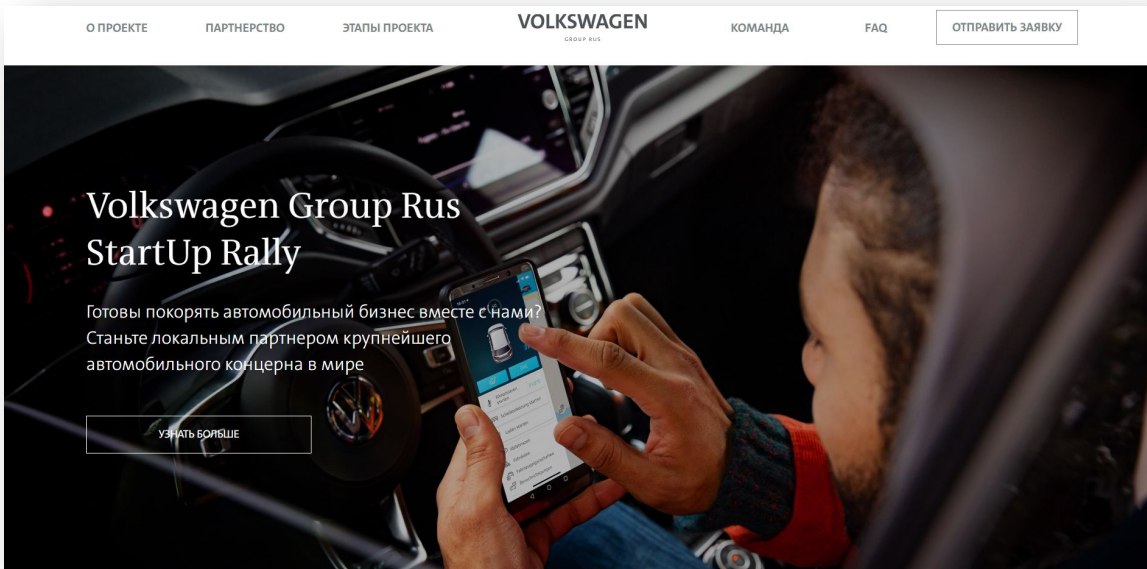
О ПРОЕКТЕ ПАРТНЕРСТВО ЭТАПЫ ПРОЕКТА VOLKSWAGEN GROUP RUS КОМАНДА FAQ ОТПРАВИТЬ ЗАЯВКУ

Volkswagen Group Rus StartUp Rally

Готовы покорять автомобильный бизнес вместе с нами? Станьте локальным партнером крупнейшего автомобильного концерна в мире

УЗНАТЬ БОЛЬШЕ